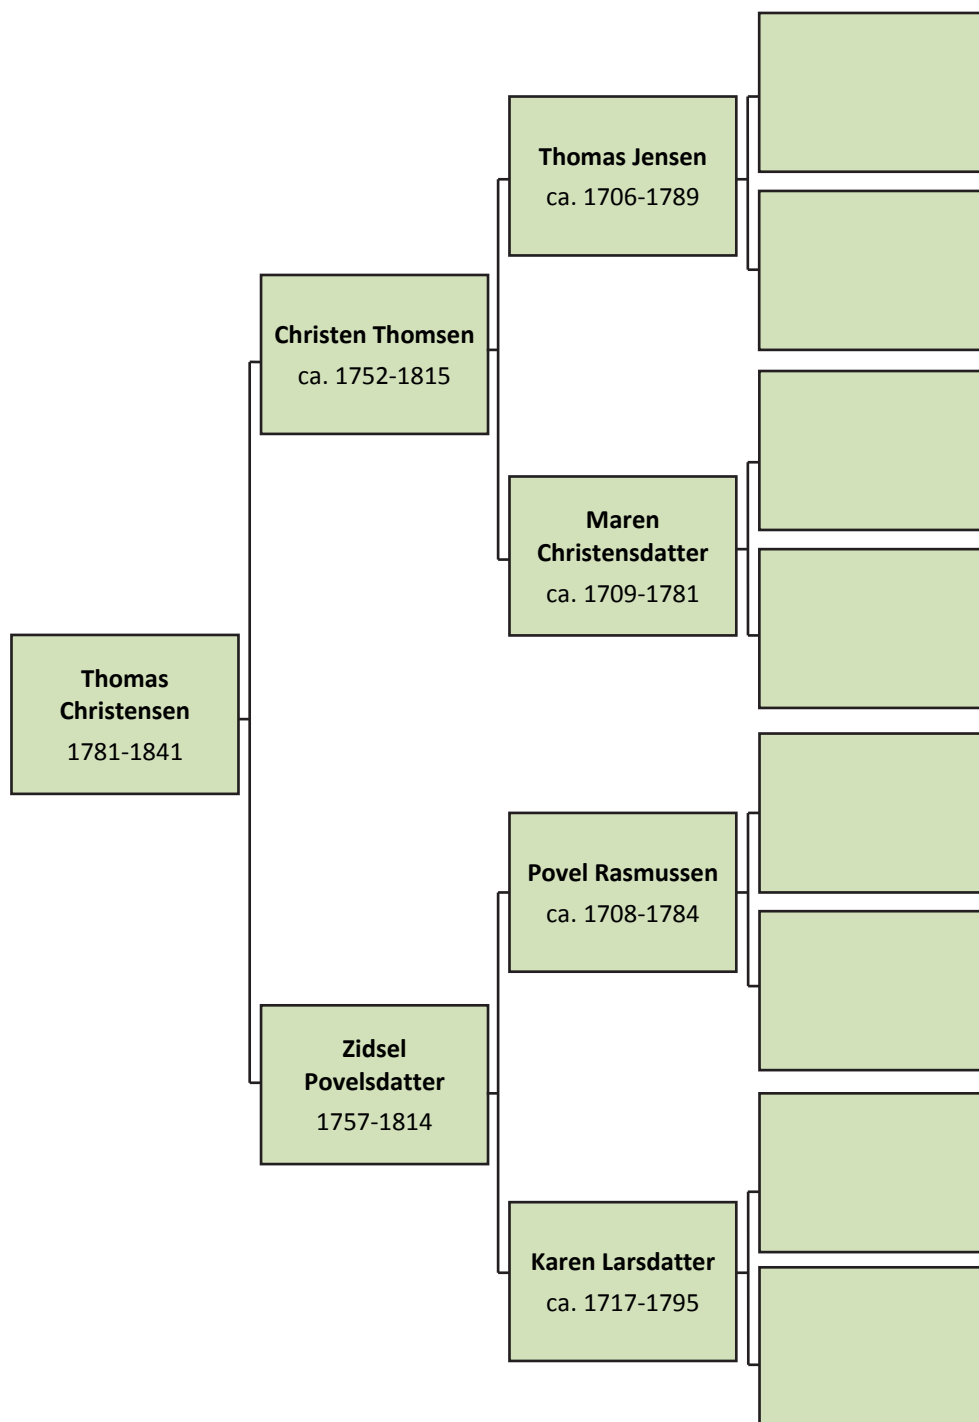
Thomas Christensen
1781-1841

Christen Thomsen
ca. 1752-1815

Zidsel Povelsdatter
1757-1814

Thomas Jensen
ca. 1706-1789

Maren Christensdatter
ca. 1709-1781

Povel Rasmussen
ca. 1708-1784

Karen Larsdatter
ca. 1717-1795